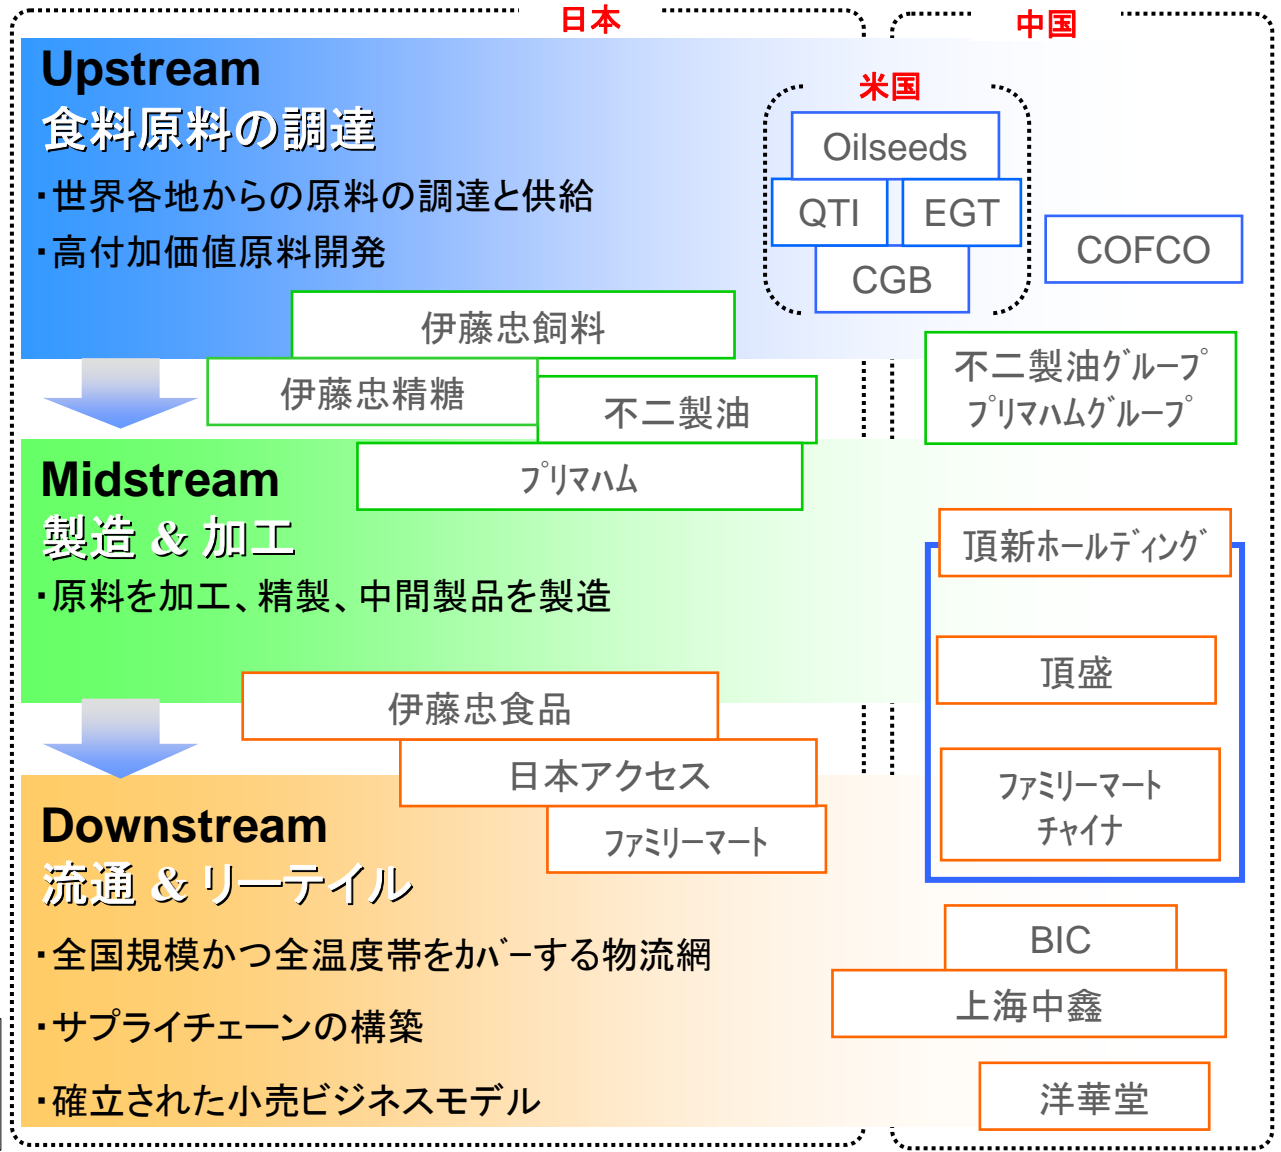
日本

中国

Upstream
食料原料の調達

・世界各地からの原料の調達と供給
・高付加価値原料開発

米国

Oilseeds

QTI

EGT

CGB

COFCO

伊藤忠飼料

伊藤忠精糖

不二製油

不二製油グループ
プリマハムグループ

Midstream
製造 & 加工

プリマハム

・原料を加工、精製、中間製品を製造

頂新ホールディング

頂盛

ファミリーマート
チャイナ

伊藤忠食品

日本アクセス

ファミリーマート

Downstream
流通 & リーテイル

・全国規模かつ全温度帯をカバーする物流網
・サプライチェーンの構築
・確立された小売ビジネスモデル

BIC

上海中鑫

洋華堂